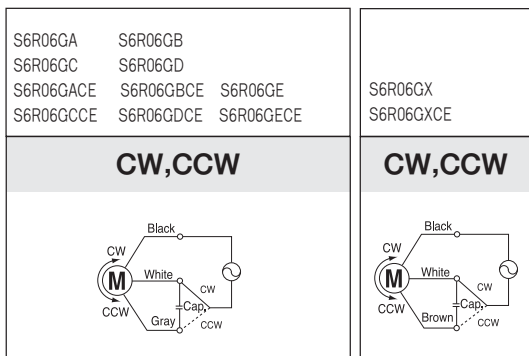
S6R06GA S6R06GB
S6R06GC S6R06GD
S6R06GACE S6R06GBCE S6R06GE
S6R06GCCE S6R06GDCE S6R06GECE

CW,CCW

Black
CW
M
White
CW
Cap.
CCW
Gray
CCW

S6R06GX
S6R06GXCE

CW,CCW

Black
CW
M
White
CW
Cap.
CCW
Brown
CCW